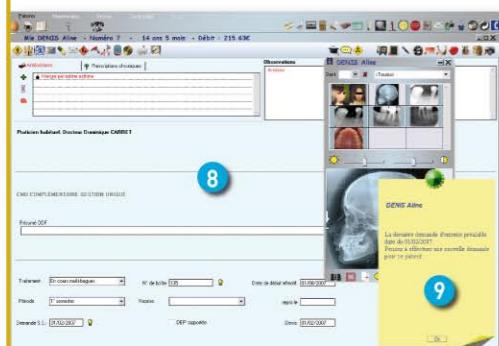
Patients

Mle DENIS Aline - Numéro 7 - 14 ans 5 mois - Débit : 215.63€

Antécédents | Prescriptions chroniques

Allergie particulière actives

Observations

Praticien habituel: Docteur Dominique CARRET

8

CMU COMPLEMENTAIRE GESTION UNIQUE

Résumé ODF

Traitement: En cours multibague | N° de boîte: | Date de début effectif: 01/08/2007

Période: 1° semestre | Visées: | depuis le:

Demande S.I.: 01/02/2007 | DEP supposée | Envoi: 01/02/2007

DENIS Aline

Sort | Toutes

DENIS Aline

La dernière demande d'entente préalable date du 01/02/2007.
Pensez à effectuer une nouvelle demande pour ce patient.

9

Ok